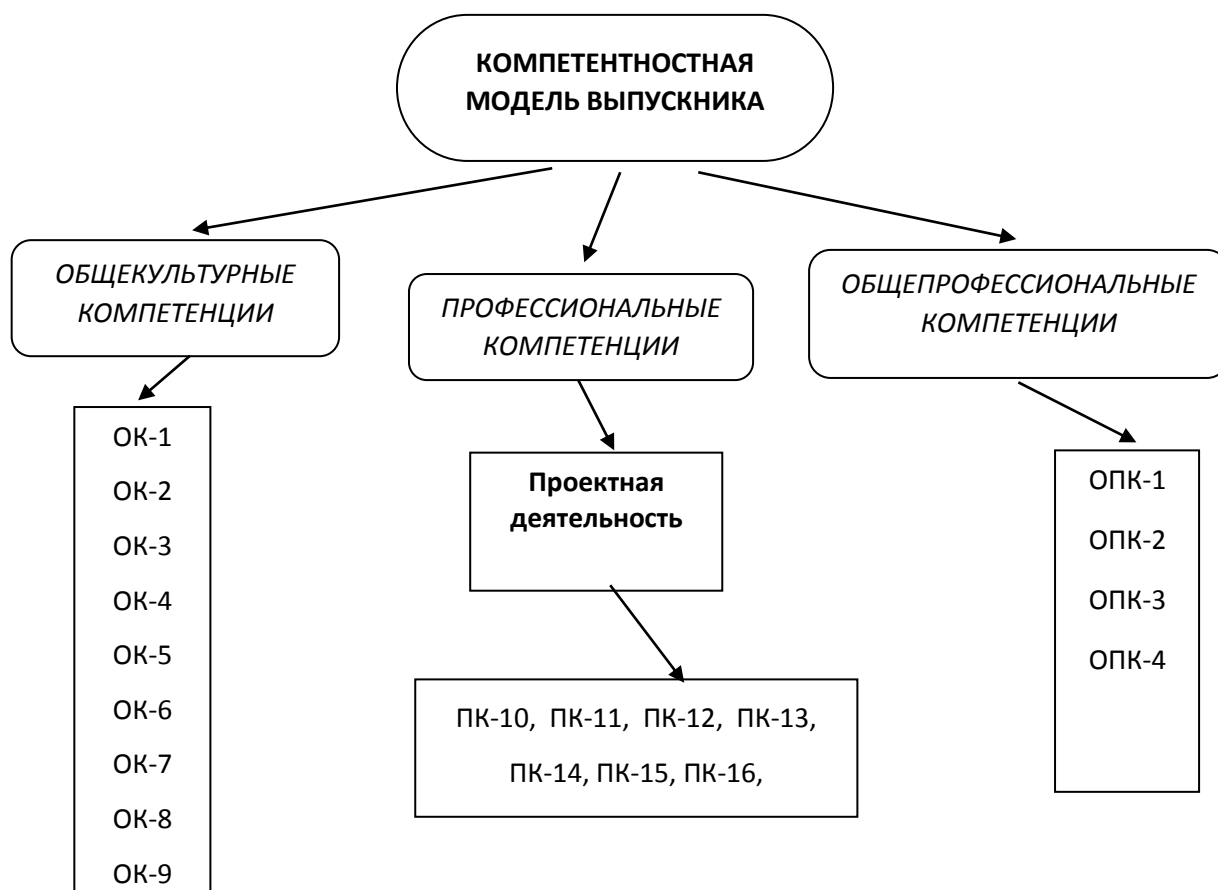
КОМПЕТЕНТНОСТНАЯ МОДЕЛЬ ВЫПУСКНИКА

ОБЩЕКУЛЬТУРНЫЕ КОМПЕТЕНЦИИ

ОК-1
ОК-2
ОК-3
ОК-4
ОК-5
ОК-6
ОК-7
ОК-8
ОК-9

ПРОФЕССИОНАЛЬНЫЕ КОМПЕТЕНЦИИ

Проектная деятельность

ПК-10, ПК-11, ПК-12, ПК-13, ПК-14, ПК-15, ПК-16,

ОБЩЕПРОФЕССИОНАЛЬНЫЕ КОМПЕТЕНЦИИ

ОПК-1
ОПК-2
ОПК-3
ОПК-4